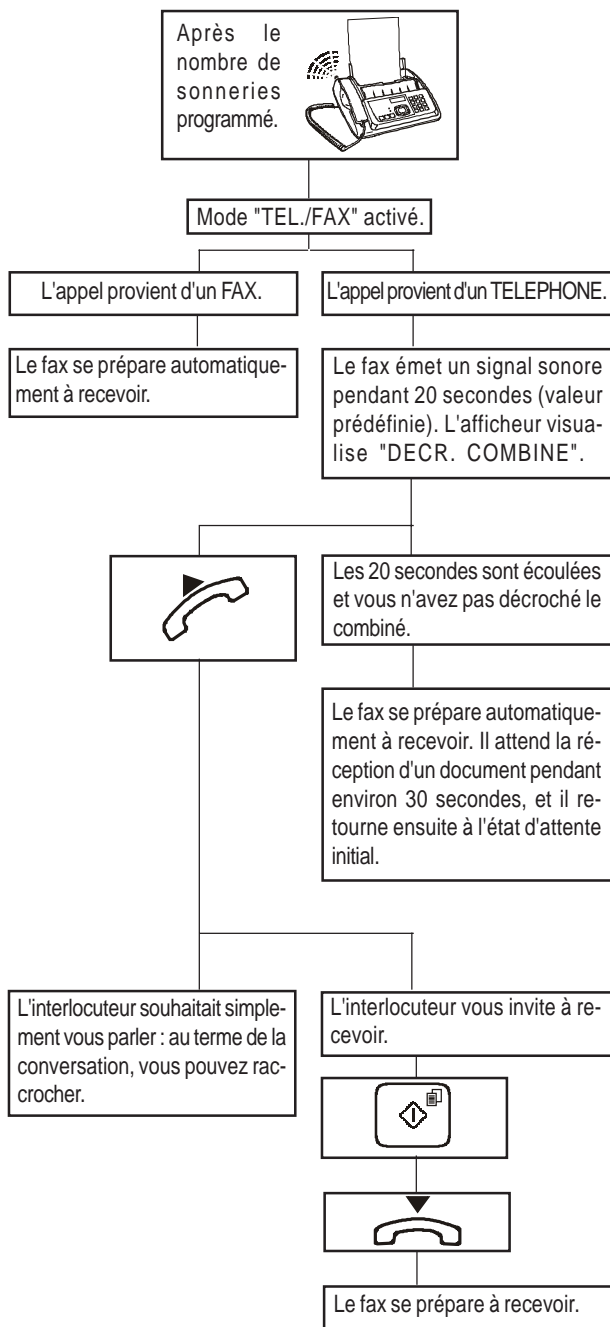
Après le nombre de sonneries programmé.

Mode "TEL./FAX" activé.

L'appel provient d'un FAX.

L'appel provient d'un TELEPHONE.

Le fax se prépare automatiquement à recevoir.

Le fax émet un signal sonore pendant 20 secondes (valeur prédéfinie). L'afficheur visualise "DECR. COMBINE".

Les 20 secondes sont écoulées et vous n'avez pas décroché le combiné.

Le fax se prépare automatiquement à recevoir. Il attend la réception d'un document pendant environ 30 secondes, et il retourne ensuite à l'état d'attente initial.

L'interlocuteur souhaitait simplement vous parler : au terme de la conversation, vous pouvez raccrocher.

L'interlocuteur vous invite à recevoir.

Le fax se prépare à recevoir.